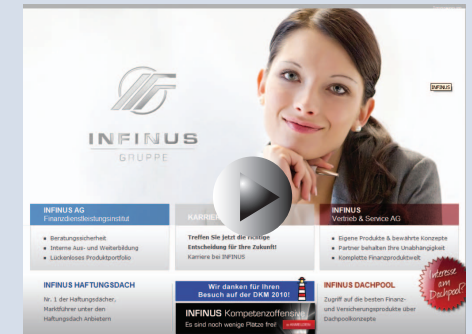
INFINUS
GRUPPE

INFINUS

INFINUS AG
Finanzdienstleistungsinstitut

• Beratungssicherheit
• Interne Aus- und Weiterbildung
• Lückenloses Produktportfolio

KARRIERE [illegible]

Treffen Sie jetzt die richtige Entscheidung für Ihre Zukunft!
Karriere bei INFINUS

INFINUS
Vertrieb & Service AG

• Eigene Produkte & bewährte Konzepte
• Partner behalten ihre Unabhängigkeit
• Komplette Finanzproduktwelt

INFINUS HAFTUNGSDACH

Nr. 1 der Haftungsdächer, Marktführer unter den Haftungsdach Anbietern

Wir danken für Ihren Besuch auf der DKM 2010!

INFINUS Kompetenzoffensive
Es sind noch wenige Plätze frei!

INFINUS DACHPOOL

Zugriff auf die besten Finanz- und Versicherungsprodukte über Dachpoolkonzepte

Interesse am Dachpool?